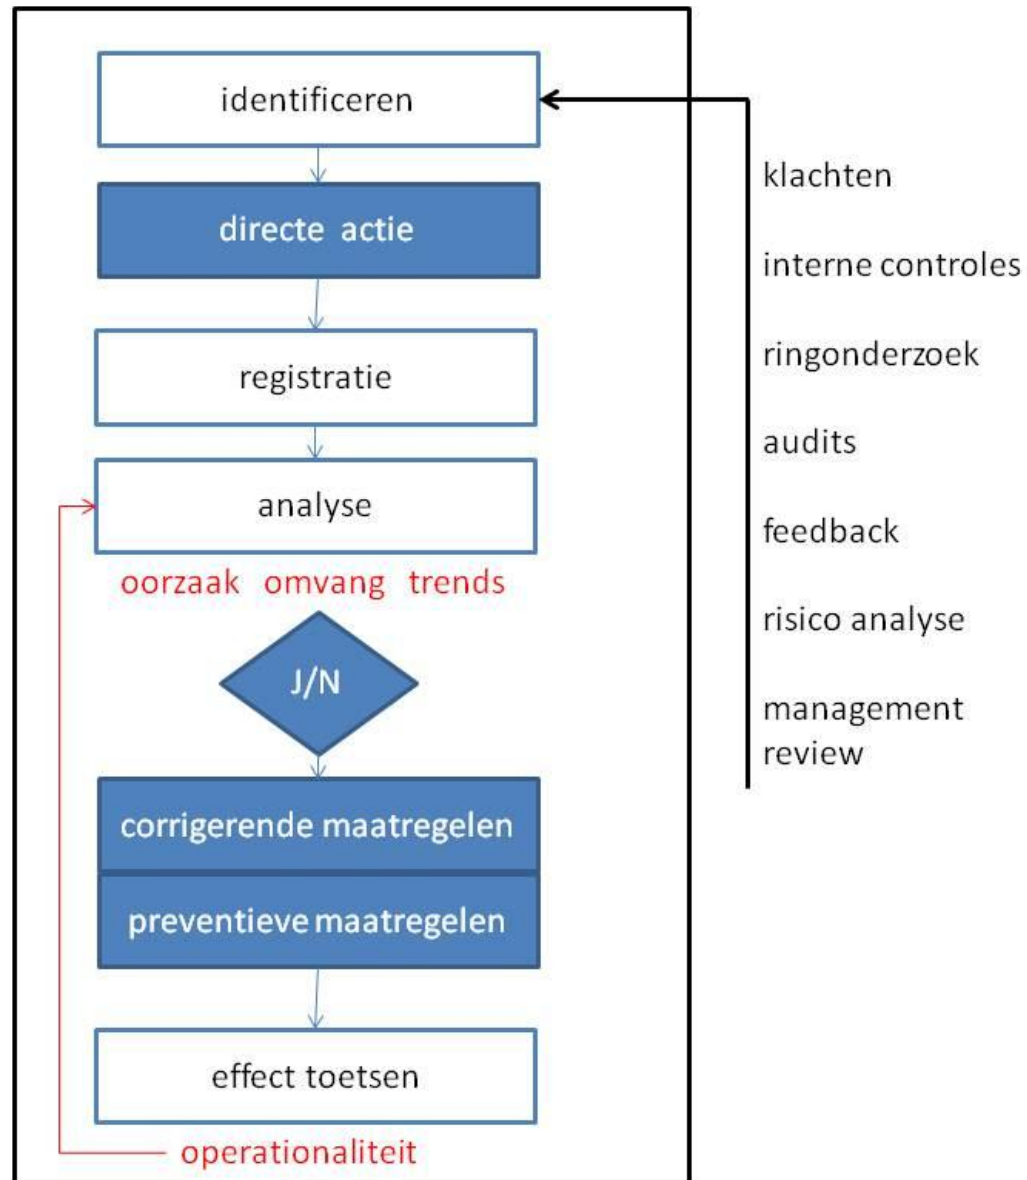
identificeren

directe actie

registratie

analyse

oorzaak omvang trends

J/N

corrigerende maatregelen

preventieve maatregelen

effect toetsen

operationaliteit

klachten

interne controles

ringonderzoek

audits

feedback

risico analyse

management review